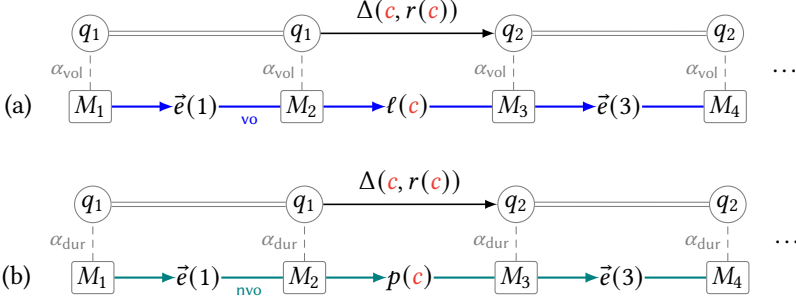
$q_1$ $q_1$ $\Delta(c, r(c))$ $q_2$ $q_2$

$\alpha_{\text{vol}}$ $\alpha_{\text{vol}}$ $\alpha_{\text{vol}}$ $\alpha_{\text{vol}}$ …

(a) $M_1$ $\vec{e}(1)$ vo $M_2$ $\ell(c)$ $M_3$ $\vec{e}(3)$ $M_4$

$q_1$ $q_1$ $\Delta(c, r(c))$ $q_2$ $q_2$

$\alpha_{\text{dur}}$ $\alpha_{\text{dur}}$ $\alpha_{\text{dur}}$ $\alpha_{\text{dur}}$ …

(b) $M_1$ $\vec{e}(1)$ nvo $M_2$ $p(c)$ $M_3$ $\vec{e}(3)$ $M_4$